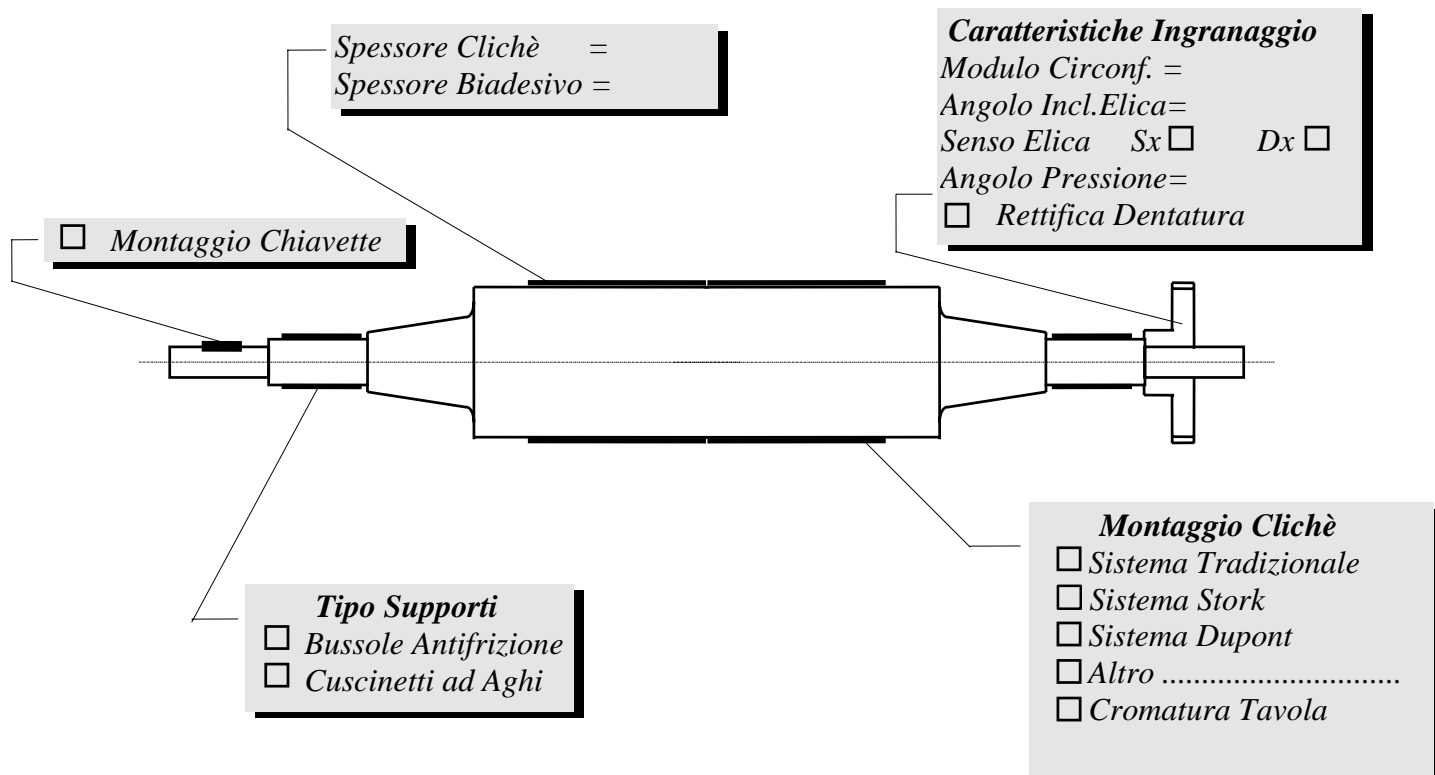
Spessore Clichè =
Spessore Biadesivo =

Caratteristiche Ingranaggio
Modulo Circonf. =
Angolo Incl.Elica=
Senso Elica Sx ☐ Dx ☐
Angolo Pressione=
☐ Rettifica Dentatura

☐ Montaggio Chiavette

Montaggio Clichè
☐ Sistema Tradizionale
☐ Sistema Stork
☐ Sistema Dupont
☐ Altro ..............................
☐ Cromatura Tavola

Tipo Supporti
☐ Bussole Antifrizione
☐ Cuscinetti ad Aghi